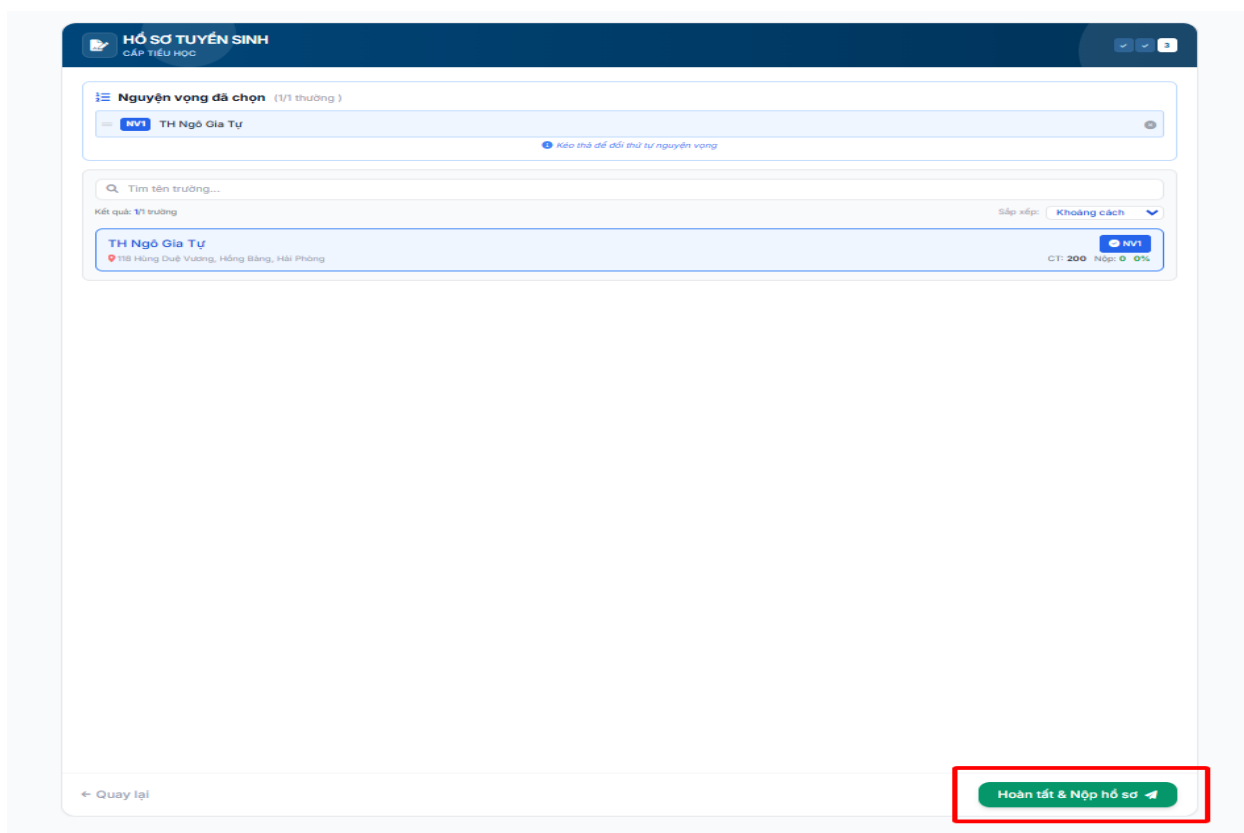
HỒ SƠ TUYỂN SINH
CẤP TIỂU HỌC

3

Nguyện vọng đã chọn (1/1 thường )

NV1 TH Ngô Gia Tự

Kéo thả để đổi thứ tự nguyện vọng

Tìm tên trường...

Kết quả: 1/1 trường

Sắp xếp: Khoảng cách

TH Ngô Gia Tự
118 Hùng Duệ Vương, Hồng Bàng, Hải Phòng

NV1
CT: 200 Nộp: 0 0%

← Quay lại

Hoàn tất & Nộp hồ sơ